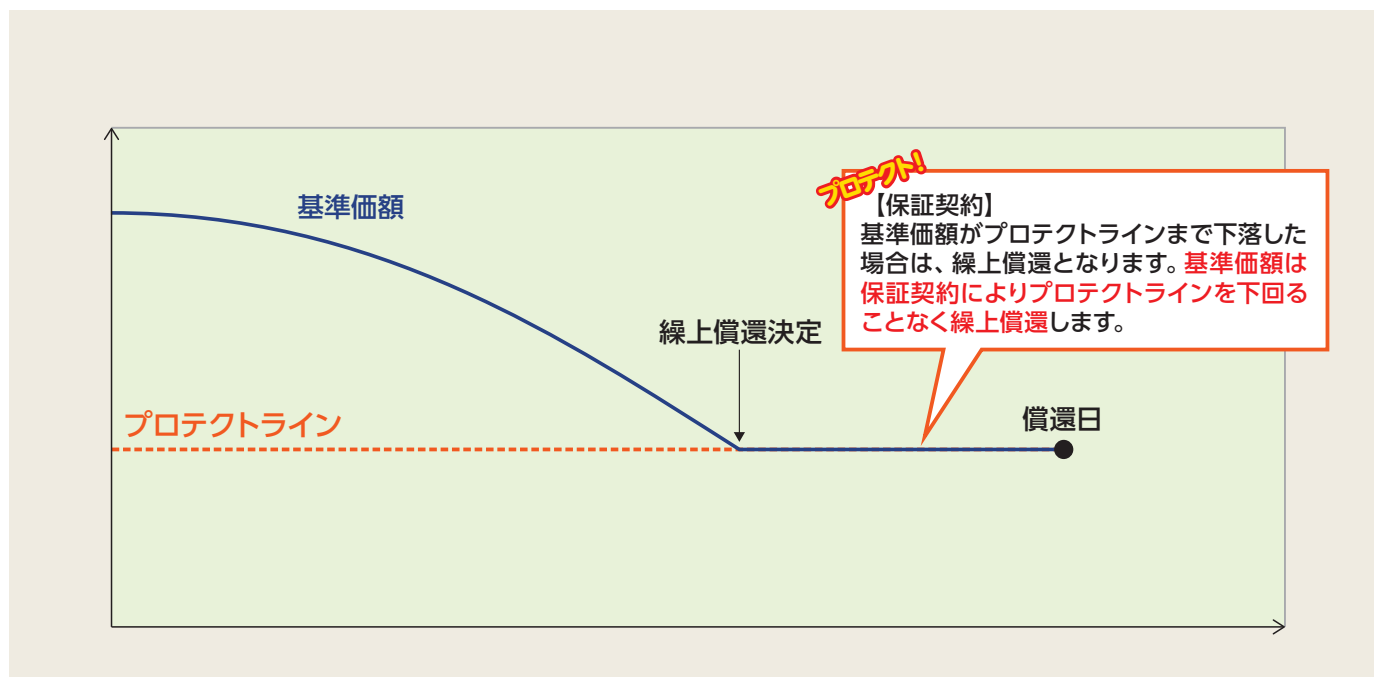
基準価額

プロテクト!

【保証契約】
基準価額がプロテクトラインまで下落した場合は、繰上償還となります。基準価額は保証契約によりプロテクトラインを下回ることなく繰上償還します。

繰上償還決定

プロテクトライン

償還日